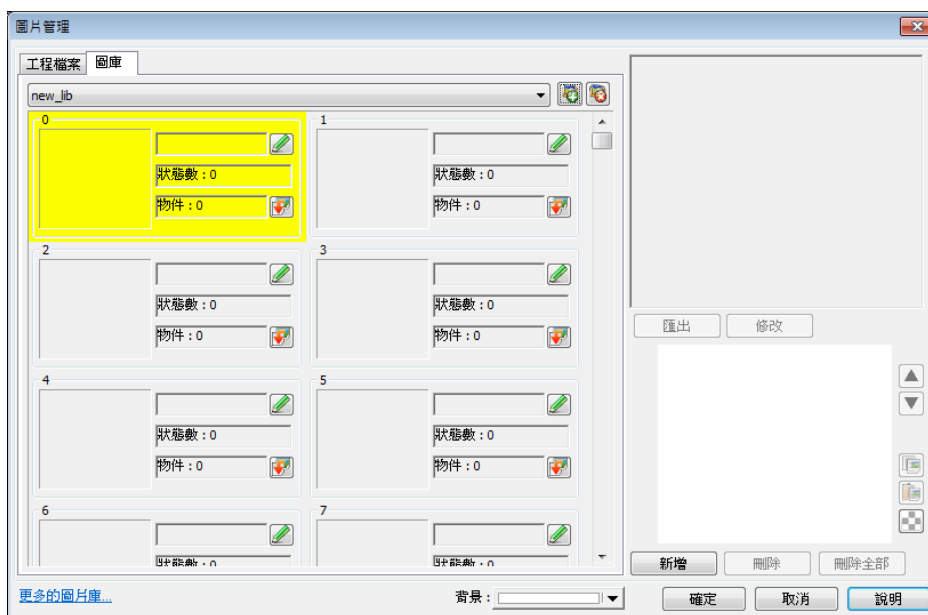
圖片管理

工程檔案 圖庫

new_lib

0
狀態數：0
物件：0

1
狀態數：0
物件：0

2
狀態數：0
物件：0

3
狀態數：0
物件：0

4
狀態數：0
物件：0

5
狀態數：0
物件：0

6
狀態數：0

7
狀態數：0

匯出 修改

新增 刪除 刪除全部

更多的圖片庫...

背景：

確定 取消 說明